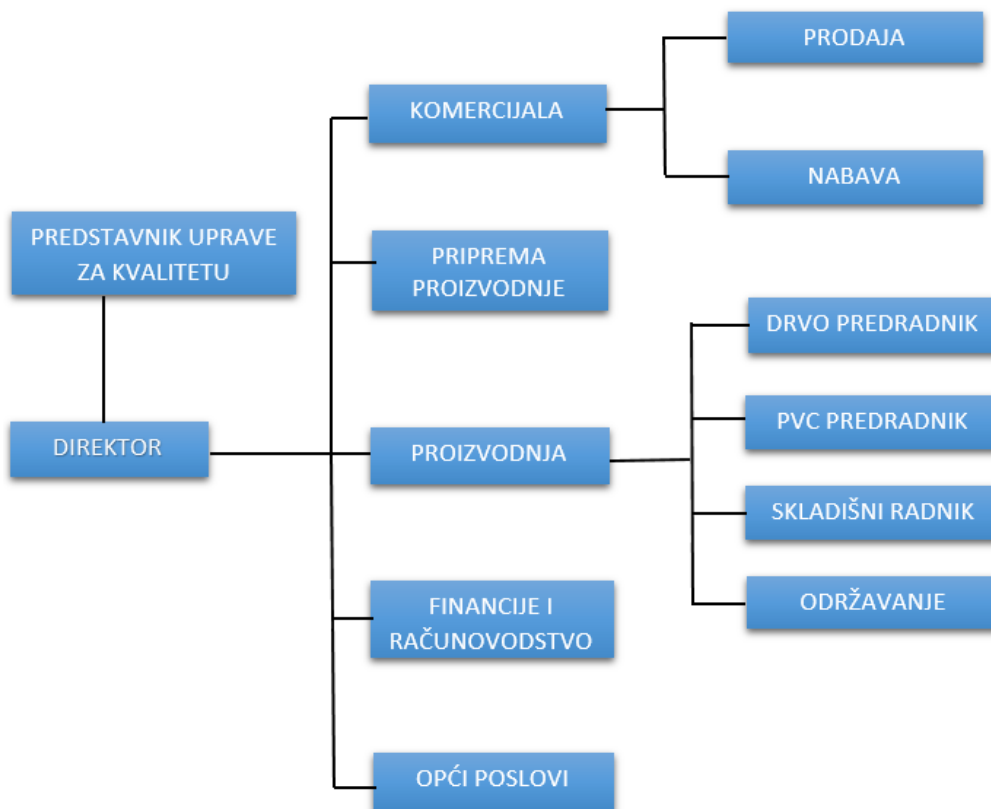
PREDSTAVNIK UPRAVE ZA KVALITETU

DIREKTOR

KOMERCIJALA

PRODAJA

NABAVA

PRIPREMA PROIZVODNJE

PROIZVODNJA

DRVO PREDRADNIK

PVC PREDRADNIK

SKLADIŠNI RADNIK

ODRŽAVANJE

FINANCIJE I RAČUNOVODSTVO

OPĆI POSLOVI